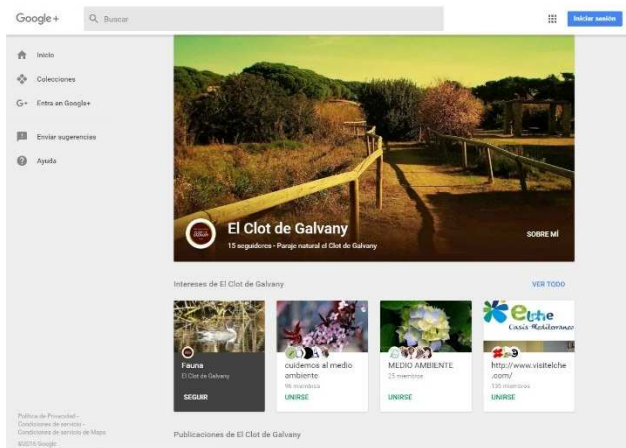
Google+
Buscar
Iniciar sesión

Inicio
Colecciones
Entra en Google+
Enviar sugerencias
Ayuda

El Clot de Galvany
15 seguidores - Paraje natural el Clot de Galvany
SOBRE MÍ

Intereses de El Clot de Galvany
VER TODO

Fauna
El Clot de Galvany
SEGUIR

cuidemos al medio ambiente
96 miembros
UNIRSE

MEDIO AMBIENTE
25 miembros
UNIRSE

Elche
Oasis Mediterraneo
http://www.visitelche.com/
135 miembros
UNIRSE

Publicaciones de El Clot de Galvany

Política de Privacidad - Condiciones de servicio - Condiciones de servicio de Maps
©2016 Google